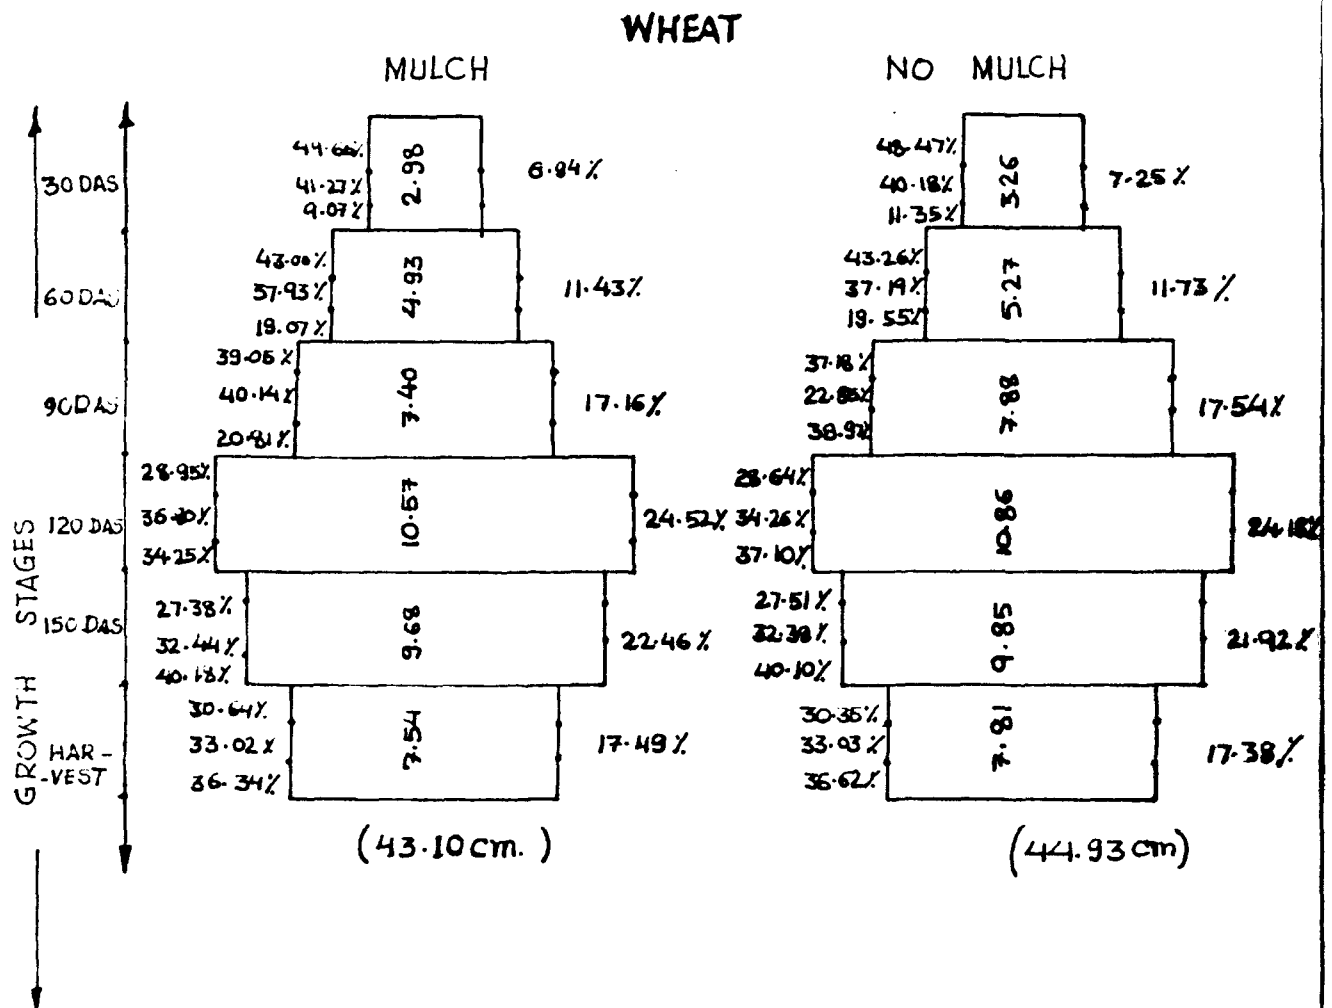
WHEAT

MULCH

NO MULCH

30 DAS
60 DAS
90 DAS
120 DAS
150 DAS
HAR-VEST

GROWTH STAGES

44.66%
41.27%
9.07%
2.98
6.84%

43.00%
37.93%
19.07%
4.93
11.43%

39.05%
40.14%
20.81%
7.40
17.16%

28.95%
36.80%
34.25%
10.57
24.52%

27.38%
32.44%
40.18%
9.68
22.46%

30.64%
33.02%
36.34%
7.54
17.49%

(43.10 cm.)

48.47%
40.18%
11.35%
3.26
7.25%

43.26%
37.19%
19.55%
5.27
11.73%

37.18%
22.88%
38.9%
7.88
17.54%

28.64%
34.26%
37.10%
10.86
24.18%

27.51%
32.38%
40.10%
9.85
21.92%

30.35%
33.03%
36.62%
7.81
17.38%

(44.93 cm)